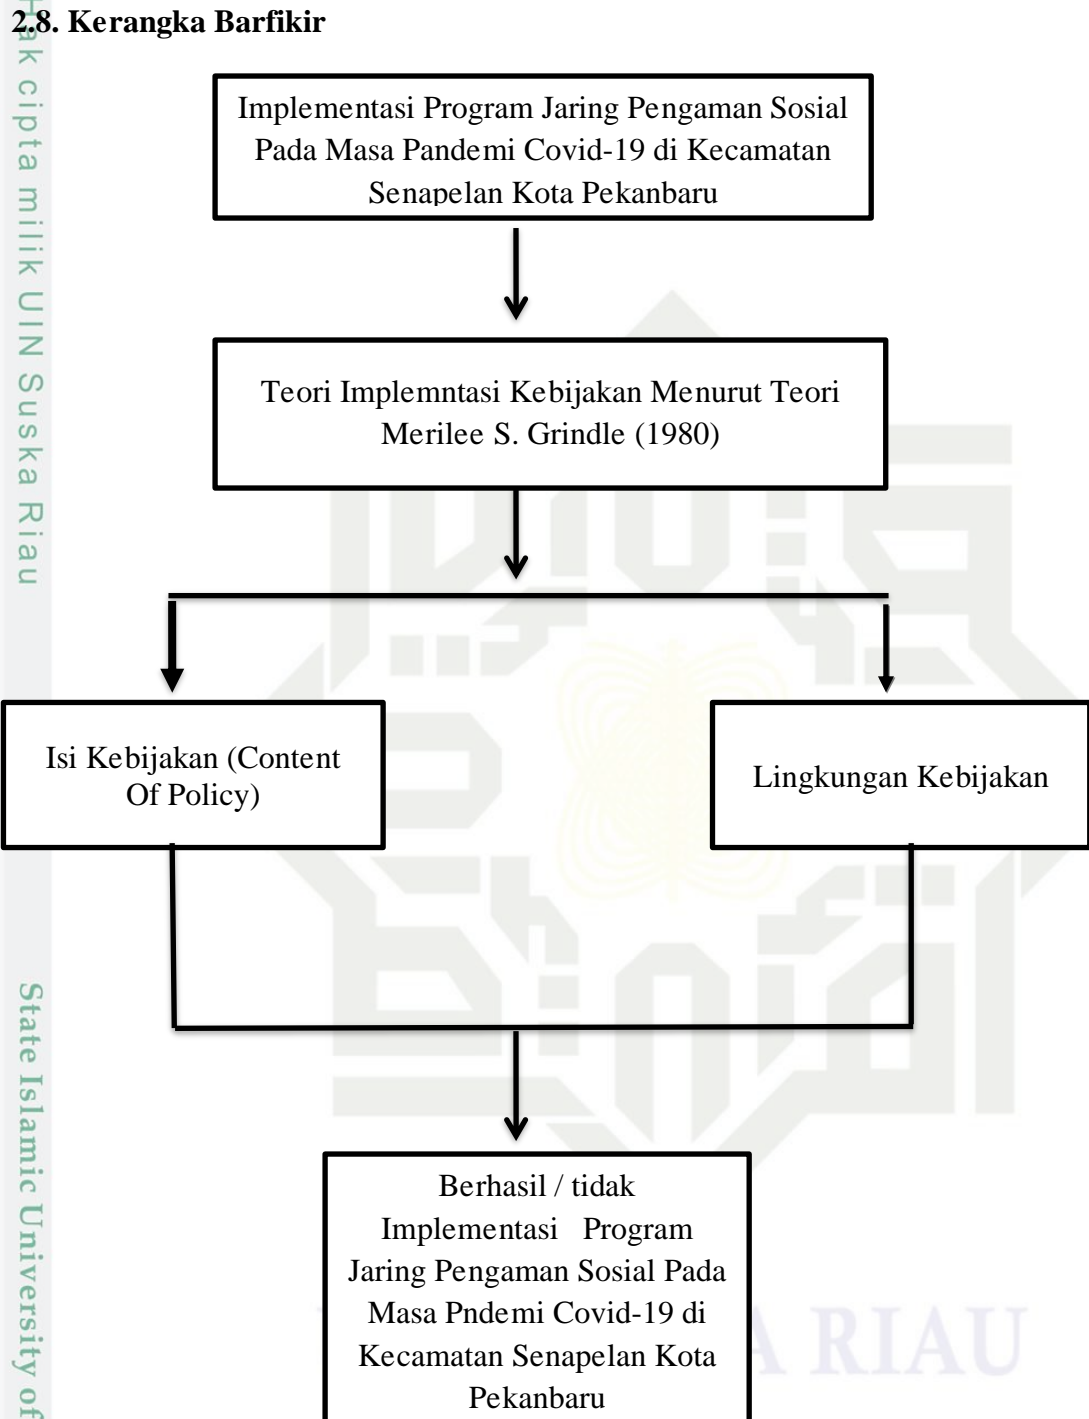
2.8. Kerangka Barfikir

Hak cipta milik UIN Suska Riau

Implementasi Program Jaring Pengaman Sosial Pada Masa Pandemi Covid-19 di Kecamatan Senapelan Kota Pekanbaru

Teori Implemntasi Kebijakan Menurut Teori Merilee S. Grindle (1980)

Isi Kebijakan (Content Of Policy)

Lingkungan Kebijakan

Berhasil / tidak Implementasi Program Jaring Pengaman Sosial Pada Masa Pndemi Covid-19 di Kecamatan Senapelan Kota Pekanbaru

State Islamic University of

A RIAU